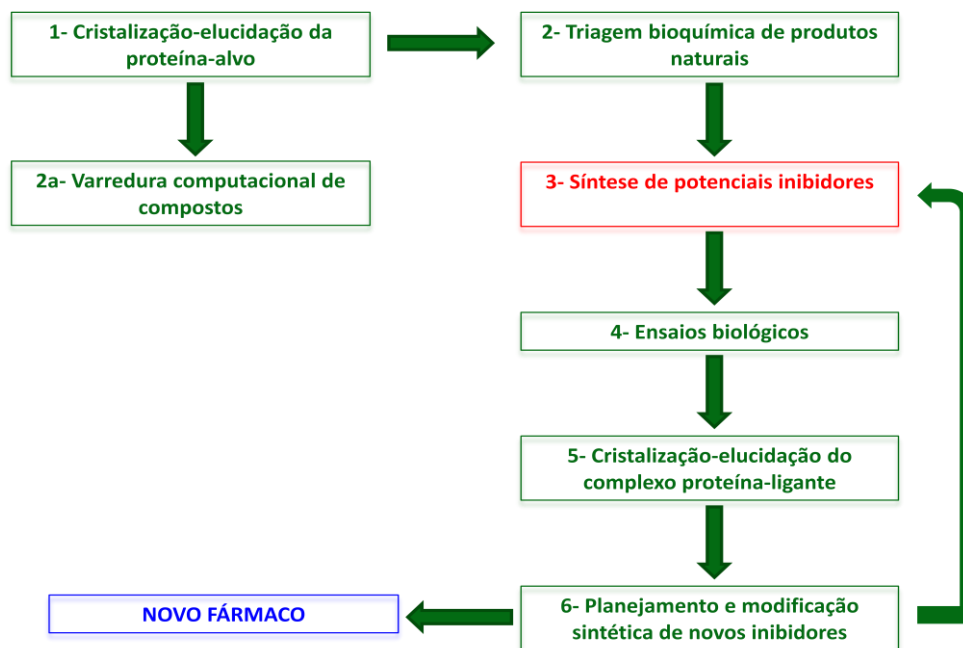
1- Cristalização-elucidação da proteína-alvo

2- Triagem bioquímica de produtos naturais

2a- Varredura computacional de compostos

3- Síntese de potenciais inibidores

4- Ensaios biológicos

5- Cristalização-elucidação do complexo proteína-ligante

NOVO FÁRMACO

6- Planejamento e modificação sintética de novos inibidores